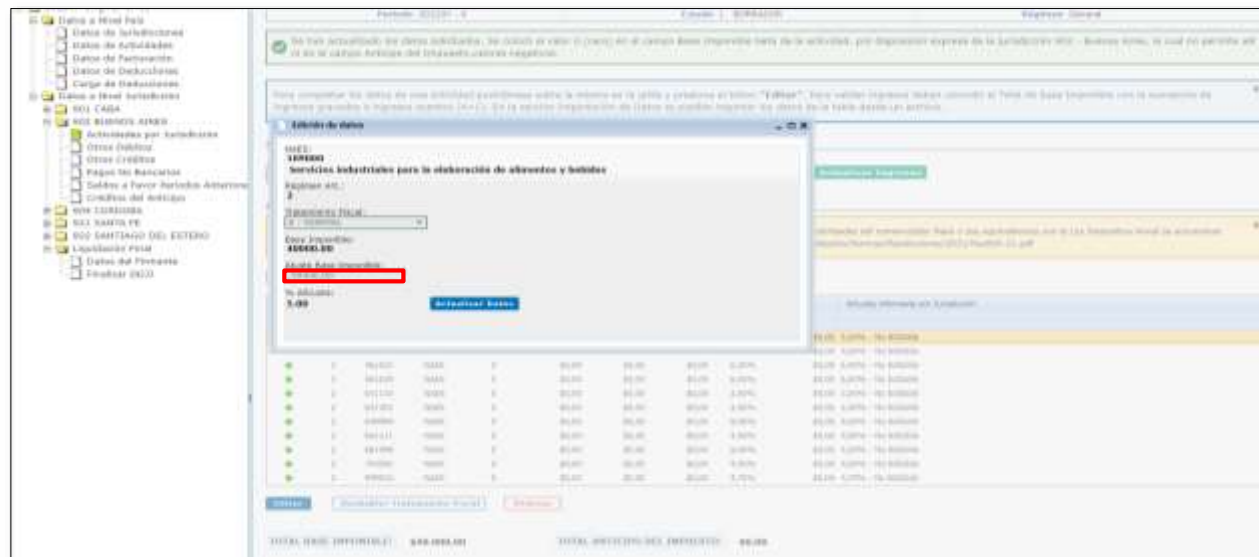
Datos a Nivel País
Datos de Jurisdicciones
Datos de Actividades
Datos de Facturación
Datos de Deducciones
Carga de Deducciones
Datos a Nivel Jurisdicción
901 CABA
902 BUENOS AIRES
Actividades por Jurisdicción
Otros Débitos
Otros Créditos
Pagos No Bancarios
Saldos a Favor Períodos Anteriores
Créditos del Anticipo
904 CORDOBA
921 SANTA FE
922 SANTIAGO DEL ESTERO
Liquidación Final
Datos del Firmante
Finalizar DDJJ

Período: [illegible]
Estado: BORRADOR
Régimen: General

Se han actualizado los datos solicitados, se colocó el valor 0 (cero) en el campo Base Imponible Neta de la actividad, por disposición expresa de la Jurisdicción 902 - Buenos Aires, la cual no permite en el campo Ajustes de Ingresos valores negativos.

Para completar los datos de una actividad posiciónese sobre la misma en la grilla y presione el botón "Editar". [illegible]

Edición de datos
NAES:
109000
Servicios industriales para la elaboración de alimentos y bebidas
Régimen Art.:
2
Tratamiento Fiscal:
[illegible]
Base Imponible:
40000.00
Ajuste Base Imponible:
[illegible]
% Alícuota:
5.00
Actualizar Datos

Actualizar Ingresos

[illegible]

Alícuota informada por Jurisdicción

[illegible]

Editar
Visualizar Tratamiento Fiscal
Eliminar

TOTAL BASE IMPONIBLE: $40.000,00
TOTAL IMPUESTO DEL IMPUESTO: $0,00